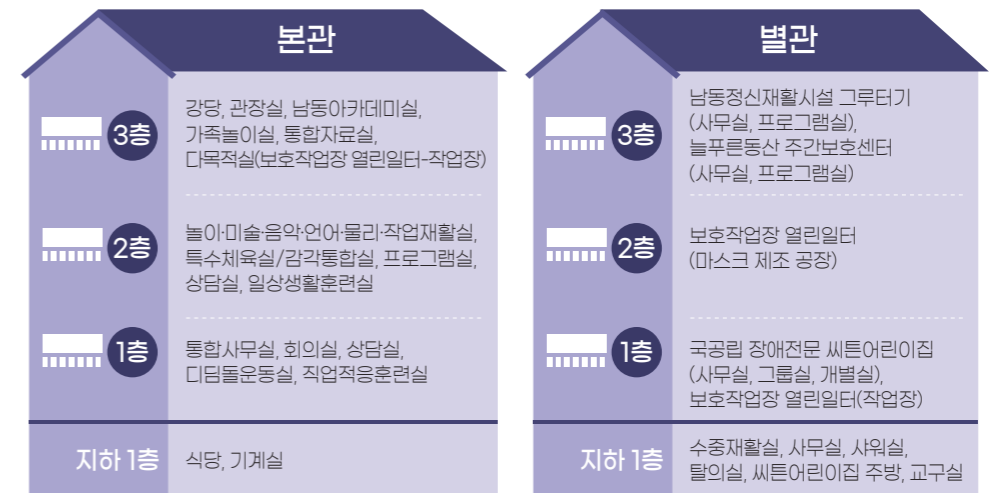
본관

3층
강당, 관장실, 남동아카데미실, 가족놀이실, 통합자료실, 다목적실(보호작업장 열린일터-작업장)

2층
놀이·미술·음악·언어·물리·작업재활실, 특수체육실/감각통합실, 프로그램실, 상담실, 일상생활훈련실

1층
통합사무실, 회의실, 상담실, 디딤돌운동실, 직업적응훈련실

지하 1층
식당, 기계실

별관

3층
남동정신재활시설 그루터기 (사무실, 프로그램실), 늘푸른동산 주간보호센터 (사무실, 프로그램실)

2층
보호작업장 열린일터 (마스크 제조 공장)

1층
국공립 장애전문 씨튼어린이집 (사무실, 그룹실, 개별실), 보호작업장 열린일터(작업장)

지하 1층
수중재활실, 사무실, 샤워실, 탈의실, 씨튼어린이집 주방, 교구실